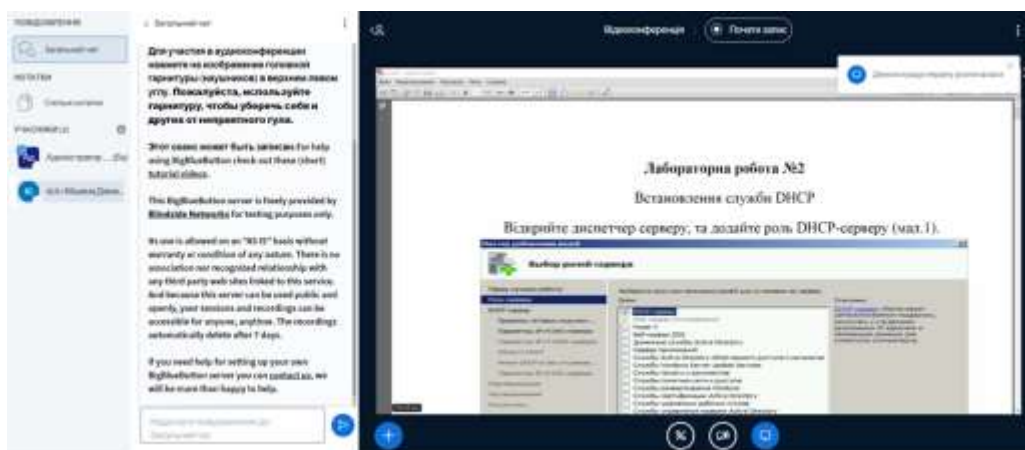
ПОВІДОМЛЕННЯ

Загальний чат

НОТАТКИ

Спільні нотатки

УЧАСНИКИ (2)

Адміністратор ... (Ви)

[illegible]

< Загальний чат

Для участия в аудиоконференции нажмите на изображение головной гарнитуры (наушников) в верхнем левом углу. Пожалуйста, используйте гарнитуру, чтобы уберечь себя и других от неприятного гула.

Этот сеанс может быть записан. For help using BigBlueButton check out these (short) tutorial videos.

This BigBlueButton server is freely provided by Blindside Networks for testing purposes only.

Its use is allowed on an "AS IS" basis without warranty or condition of any nature. There is no association nor recognized relationship with any third party web sites linked to this service. And because this server can be used public and openly, your sessions and recordings can be accessible for anyone, anytime. The recordings automatically delete after 7 days.

If you need help for setting up your own BigBlueButton server you can contact us, we will be more than happy to help.

Надіслати повідомлення до Загальний чат

Відеоконференція

Почати запис

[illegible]

Лабораторна робота №2

Встановлення служби DHCP

Відкрийте диспетчер серверу, та додайте роль DHCP-серверу (мал.1).

Мастер добавления ролей

Выбор ролей сервера

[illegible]